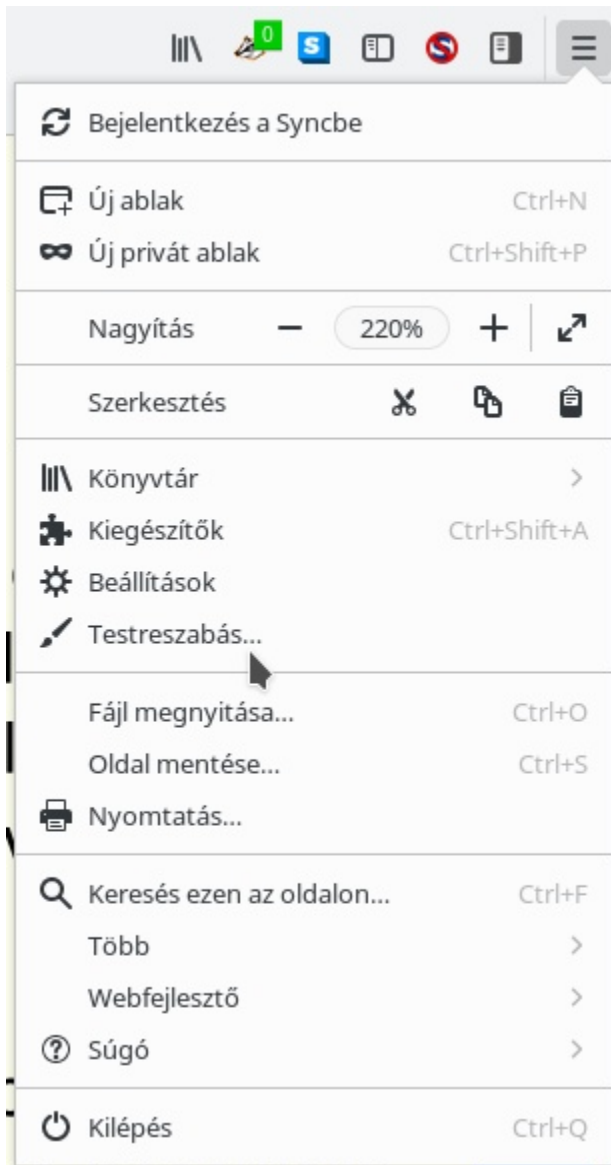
0

Bejelentkezés a Syncbe

Új ablak Ctrl+N
Új privát ablak Ctrl+Shift+P

Nagyítás — 220% +

Szerkesztés

Könyvtár >
Kiegészítők Ctrl+Shift+A
Beállítások
Testreszabás...

Fájl megnyitása... Ctrl+O
Oldal mentése... Ctrl+S
Nyomtatás...

Keresés ezen az oldalon... Ctrl+F
Több >
Webfejlesztő >
Súgó >

Kilépés Ctrl+Q